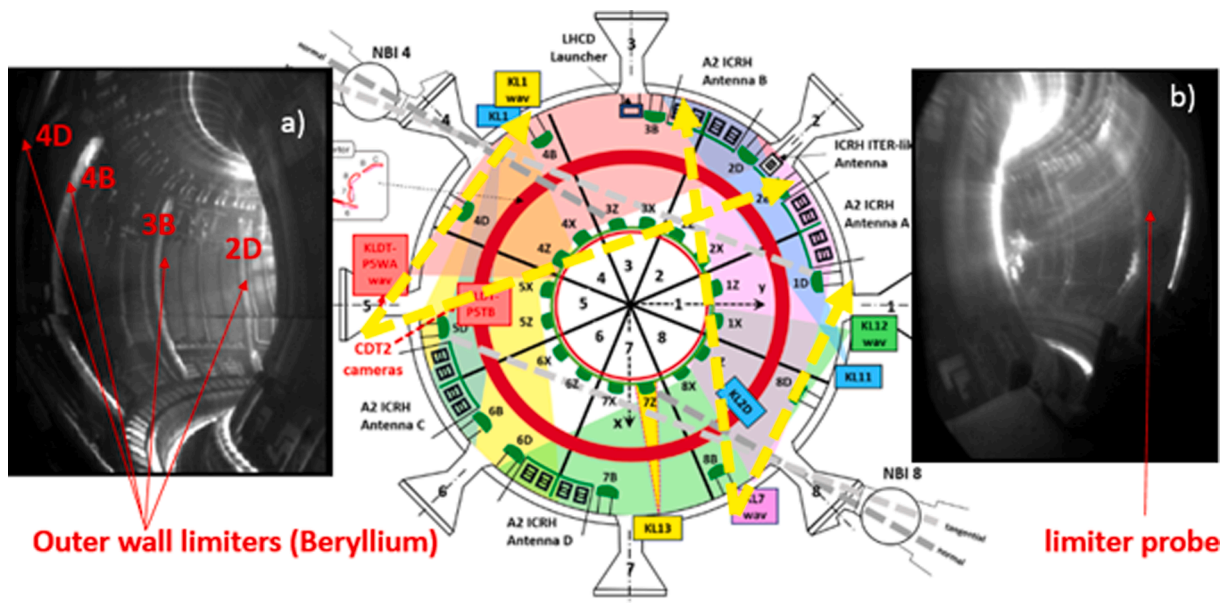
a)
4D
4B
3B
2D
Outer wall limiters (Beryllium)

NBI 4
normal
LHCD Launcher
3
A2 ICRH Antenna B
KL1 wav
KL1
4
2
ICRH ITER-like Antenna
A2 ICRH Antenna A
4B
3B
2D
4D
3Z
3X
4X
2X
4Z
1D
1Z
KLDT-P5WA wav
4
3
2
5
1
y
1
KLDT-P5TB
5X
5
6
8
1X
5Z
5D
KL12 wav
CDT2 cameras
6X
7
8X
KL11
6Z
7X
7Z
8D
KL2D
x
A2 ICRH Antenna C
6B
6D
7B
8B
KL7 wav
NBI 8
6
8
A2 ICRH Antenna D
KL13
tangential
normal
7

b)
limiter probe